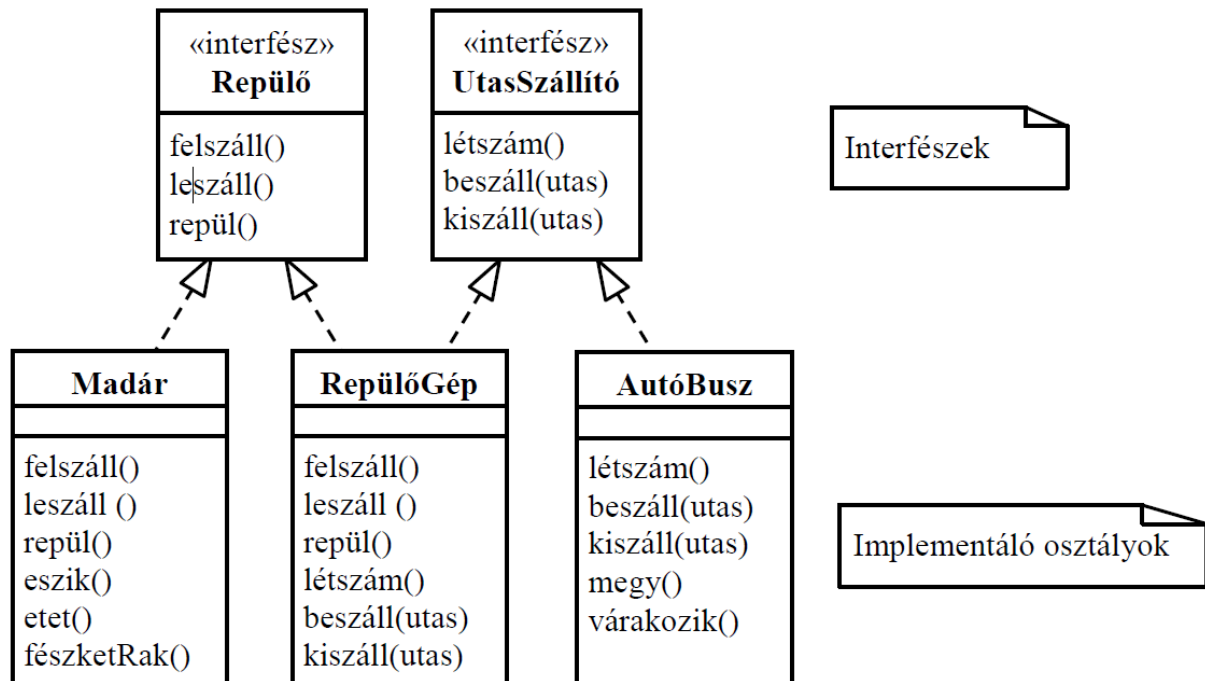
«interfész»
Repülő

felszáll()
leszáll()
repül()

«interfész»
UtasSzállító

létszám()
beszáll(utas)
kiszáll(utas)

Interfészek

Madár

felszáll()
leszáll ()
repül()
eszik()
etet()
fészketRak()

RepülőGép

felszáll()
leszáll ()
repül()
létszám()
beszáll(utas)
kiszáll(utas)

AutóBusz

létszám()
beszáll(utas)
kiszáll(utas)
megy()
várakozik()

Implementáló osztályok